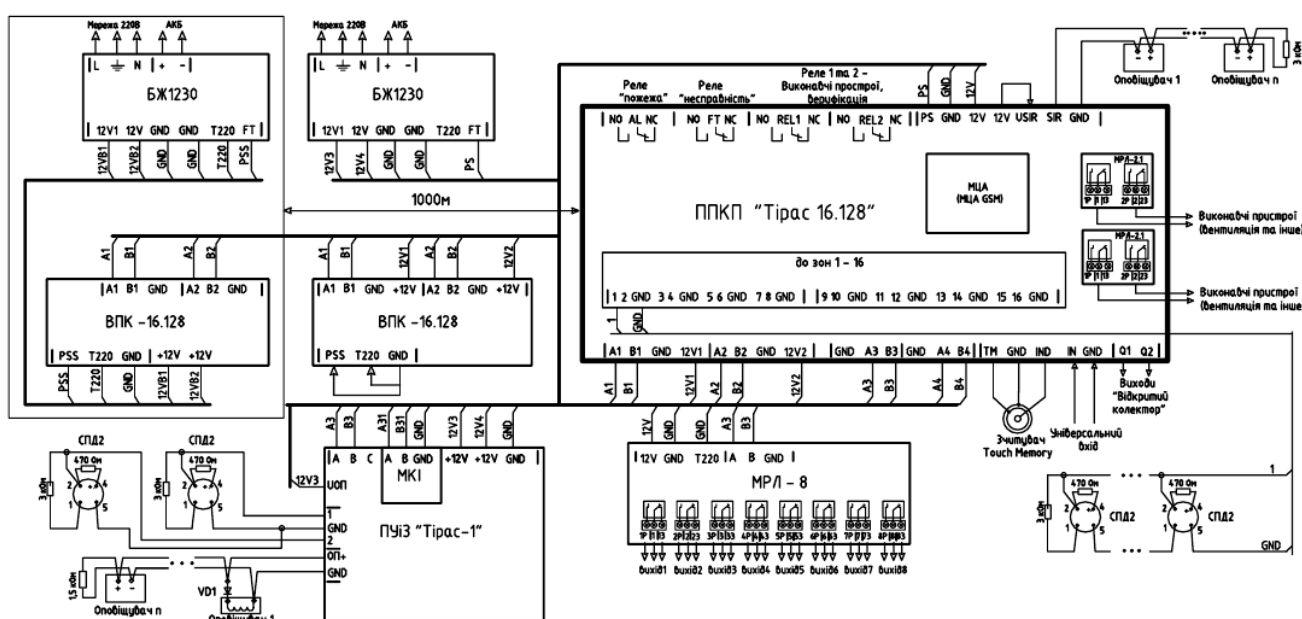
Мережа 220В АКБ
L N + -
БЖ1230
12V1 12V GND GND T220 FT
12VB1 12VB2 GND GND T220 PSS

Мережа 220В АКБ
L N + -
БЖ1230
12V1 12V GND GND T220 FT
12V3 12V4 GND GND PS

1000м

A1 B1 A2 B2
A1 B1 GND A2 B2 GND
ВПК -16.128
PSS T220 GND +12V +12V
PSS T220 GND 12VB1 12VB2

A1 B1 12V1 A2 B2 12V2
A1 B1 GND +12V A2 B2 GND +12V
ВПК -16.128
PSS T220 GND

Реле "пожежа"
Реле "несправність"
Реле 1 та 2 - Виконавчі пристрої, верифікація
PS GND 12V
NO AL NC NO FT NC NO REL1 NC NO REL2 NC PS GND 12V 12V USIR SIR GND
МЦА (МЦА GSM)
ППКП "Тірас 16.128"
МРЛ-2.1
1P 1 13 2P 2 23
МРЛ-2.1
1P 1 13 2P 2 23
Виконавчі пристрої (вентиляція та інше)
Виконавчі пристрої (вентиляція та інше)
до зон 1 - 16
1 2 GND 3 4 GND 5 6 GND 7 8 GND 9 10 GND 11 12 GND 13 14 GND 15 16 GND
1 GND
A1 B1 GND 12V1 A2 B2 GND 12V2 GND A3 B3 GND A4 B4 TM GND IND IN GND Q1 Q2
A1 B1 12V1 A2 B2 12V2 A3 B3 A4 B4
Виходи "Відкритий колектор"
Зчитувач Touch Memory
Універсальний вхід

Оповіщувач 1 Оповіщувач n 3 кОм

A3 B3 A31 B31 12V3 12V4 GND
A B C A B GND +12V +12V GND
МКІ
12V3 UОП
1 GND 2 GND ОП+ GND
ПУіЗ "Тірас-1"
СПД2 СПД2
470 Ом 470 Ом
3 кОм 3 кОм
1 2 4 5
1,5 кОм
Оповіщувач n
VD1
Оповіщувач 1

12V GND A3 B3
12V GND T220 A B GND
МРЛ - 8
1P 1 13 2P 2 23 3P 3 33 4P 4 43 5P 5 53 6P 6 63 7P 7 73 8P 8 83
вихід1 вихід2 вихід3 вихід4 вихід5 вихід6 вихід7 вихід8

1
470 Ом 470 Ом
3 кОм
СПД2 СПД2
GND